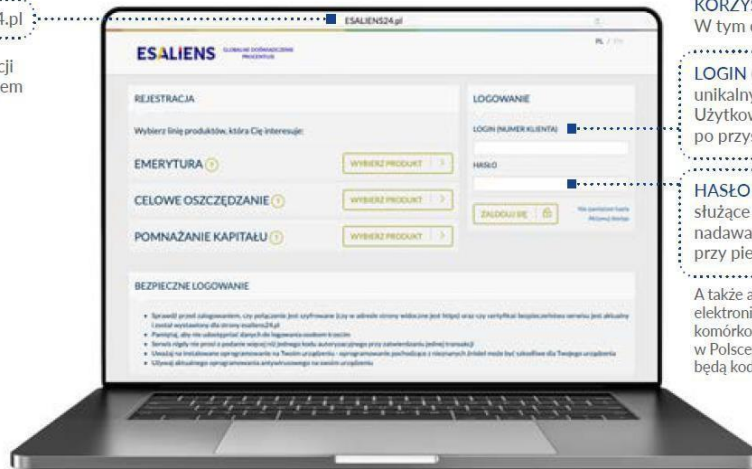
4.pl

cji
em

ESALIENS24.pl

ESALIENS GLOBALNE DOŚWIADCZENIE PROCENTUJE

PL / EN

REJESTRACJA

Wybierz linię produktów, która Cię interesuje:

EMERYTURA

WYBIERZ PRODUKT

CELOWE OSZCZĘDZANIE

WYBIERZ PRODUKT

POMNAŻANIE KAPITAŁU

WYBIERZ PRODUKT

LOGOWANIE

LOGIN (NUMER KLIENTA)

HASŁO

ZALOGUJ SIĘ

Nie pamiętasz hasła
Pierwszy dostęp

BEZPIECZNE LOGOWANIE

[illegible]

KORZY
W tym

LOGIN
unikalny
Użytkow
po przys

HASŁO
służące
nadawa
przy pie

A także a
elektroni
komórko
w Polsce
będą kod